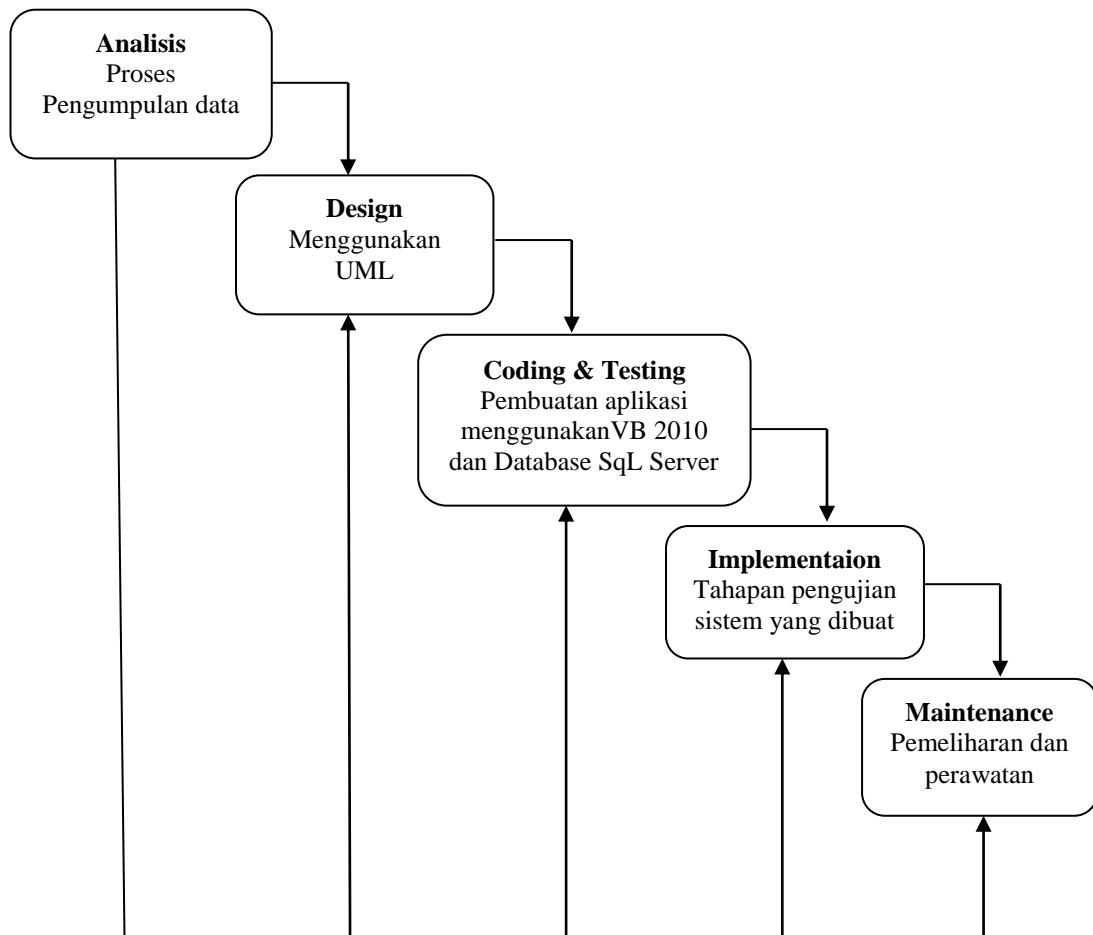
**Analisis**
Proses
Pengumpulan data

**Design**
Menggunakan
UML

**Coding & Testing**
Pembuatan aplikasi
menggunakanVB 2010
dan Database SqL Server

**Implementaion**
Tahapan pengujian
sistem yang dibuat

**Maintenance**
Pemeliharan dan
perawatan